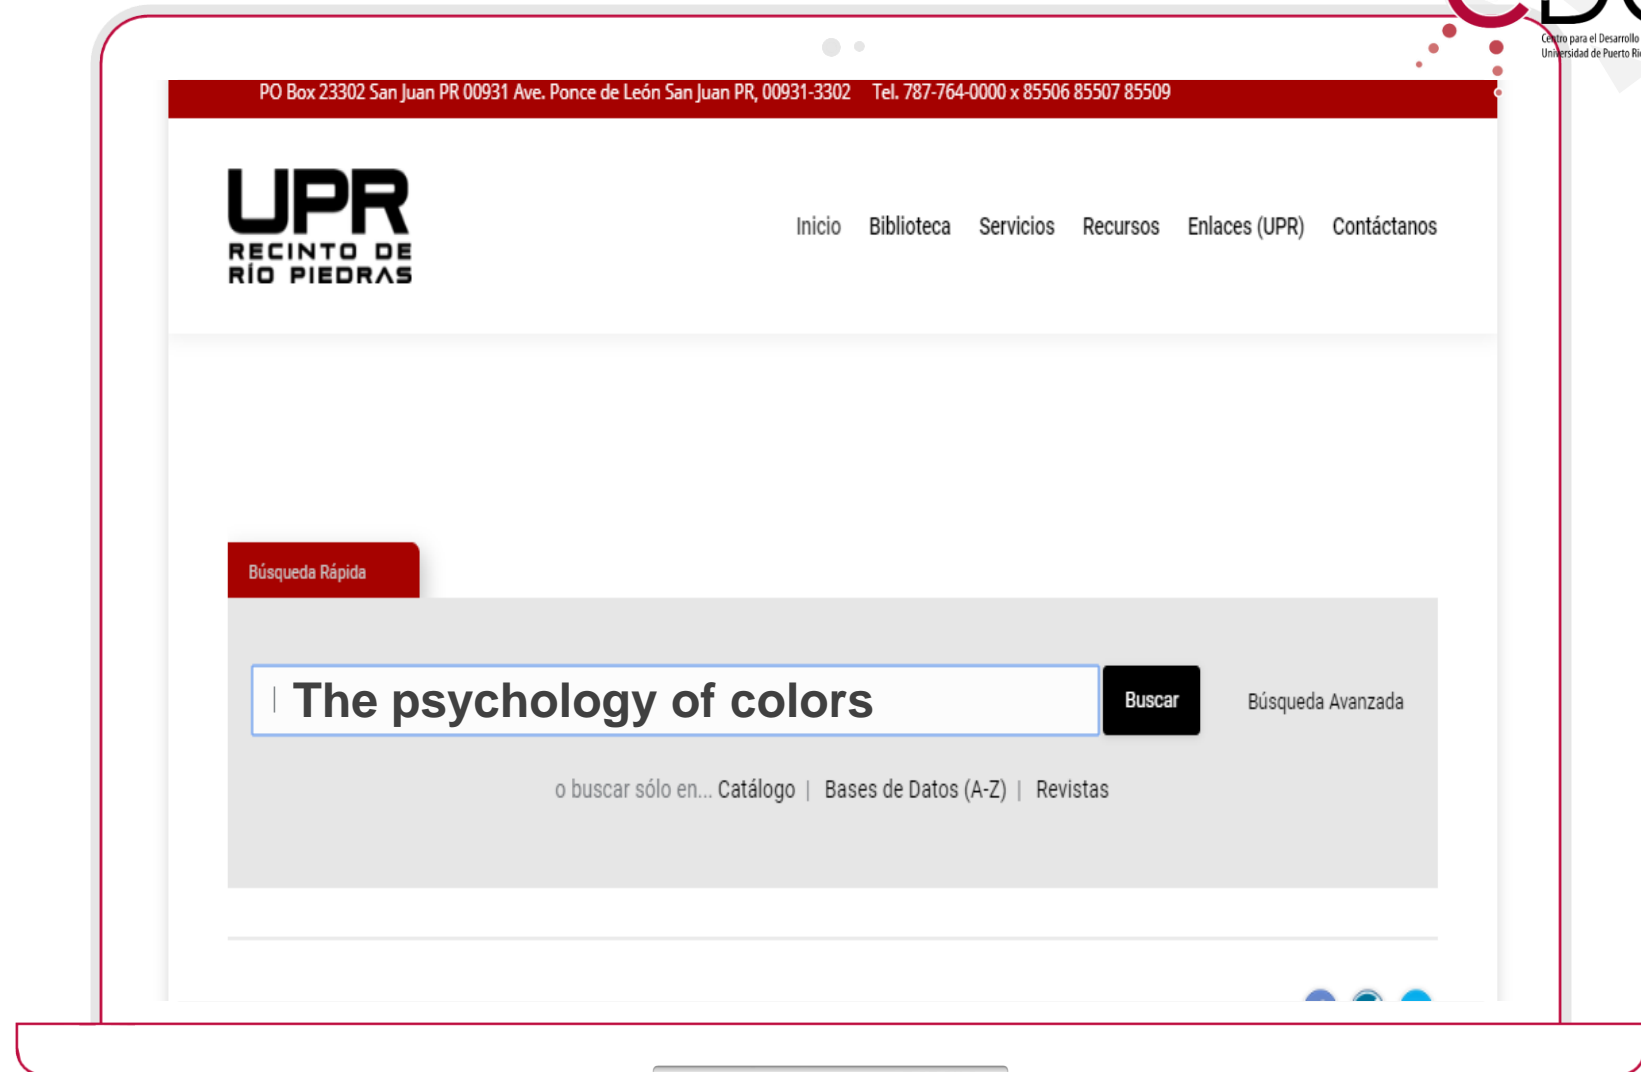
Centro para el Desarrollo
Universidad de Puerto Ri

PO Box 23302 San Juan PR 00931 Ave. Ponce de León San Juan PR, 00931-3302 Tel. 787-764-0000 x 85506 85507 85509

UPR
RECINTO DE
RÍO PIEDRAS

Inicio Biblioteca Servicios Recursos Enlaces (UPR) Contáctanos

Búsqueda Rápida

The psychology of colors

Buscar

Búsqueda Avanzada

o buscar sólo en... Catálogo | Bases de Datos (A-Z) | Revistas